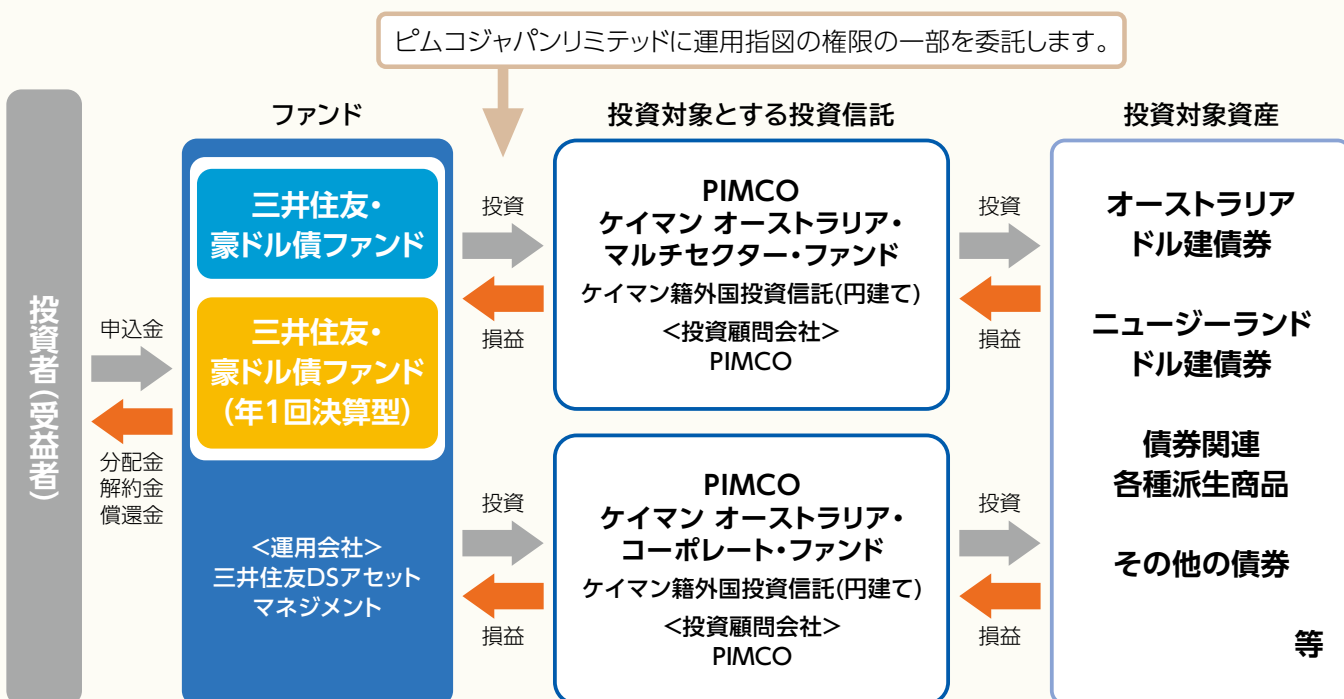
ピムコジャパンリミテッドに運用指図の権限の一部を委託します。

投資者(受益者)

申込金

分配金
解約金
償還金

ファンド

三井住友・
豪ドル債ファンド

三井住友・
豪ドル債ファンド
(年1回決算型)

<運用会社>
三井住友DSアセット
マネジメント

投資
損益

投資
損益

投資対象とする投資信託

PIMCO
ケイマン オーストラリア・
マルチセクター・ファンド
ケイマン籍外国投資信託(円建て)
<投資顧問会社>
PIMCO

PIMCO
ケイマン オーストラリア・
コーポレート・ファンド
ケイマン籍外国投資信託(円建て)
<投資顧問会社>
PIMCO

投資
損益

投資
損益

投資対象資産

オーストラリア
ドル建債券

ニュージーランド
ドル建債券

債券関連
各種派生商品

その他の債券

等